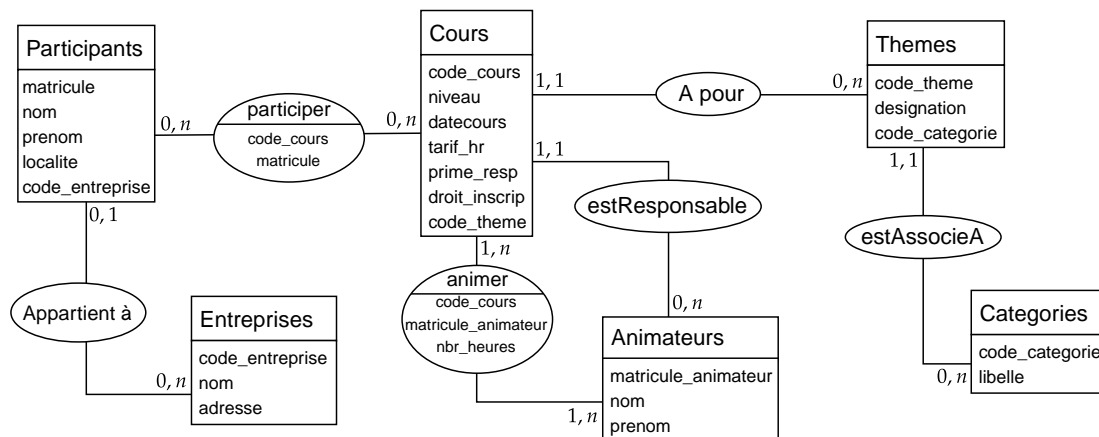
Participants
matricule
nom
prenom
localite
code_entreprise

participer
code_cours
matricule

$0, n$

$0, n$

Cours
code_cours
niveau
datecours
tarif_hr
prime_resp
droit_inscrip
code_theme

$1, 1$

A pour

$0, n$

Themes
code_theme
designation
code_categorie

$1, 1$

$1, 1$

estResponsable

estAssocieA

$0, 1$

$1, n$

animer
code_cours
matricule_animateur
nbr_heures

Appartient à

Entreprises
code_entreprise
nom
adresse

$0, n$

$0, n$

Animateurs
matricule_animateur
nom
prenom

$1, n$

Categories
code_categorie
libelle

$0, n$